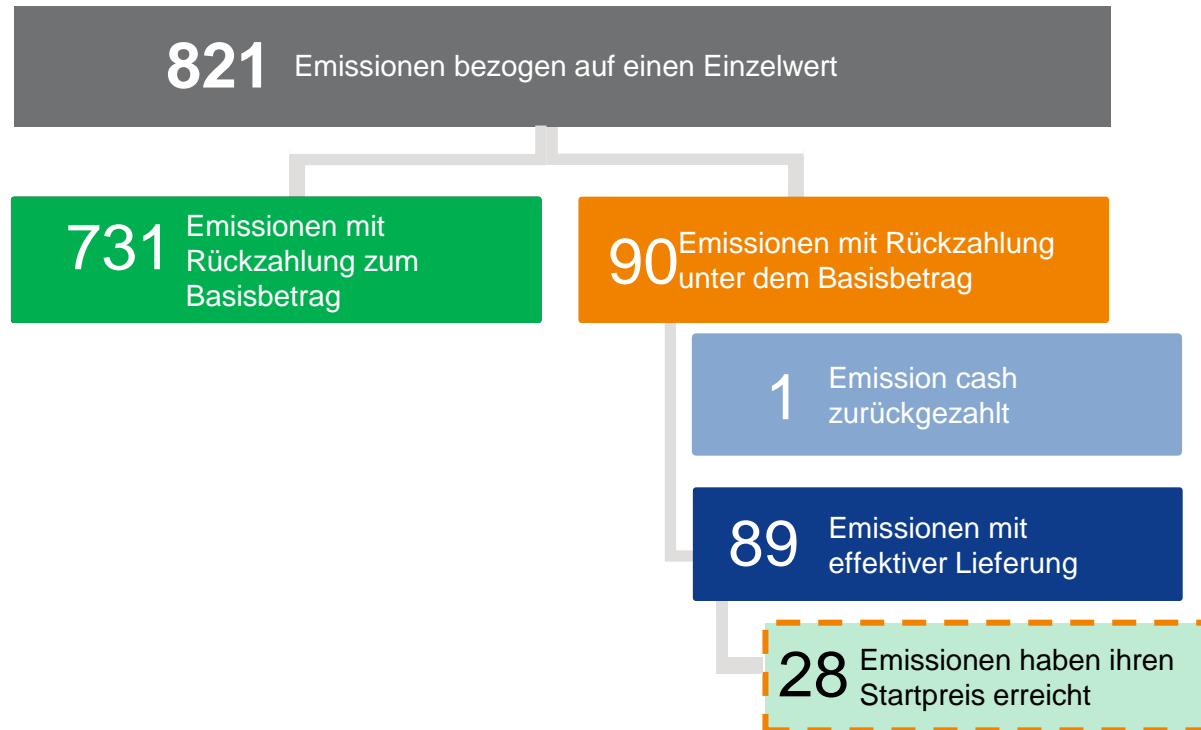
821 Emissionen bezogen auf einen Einzelwert

731 Emissionen mit Rückzahlung zum Basisbetrag

90 Emissionen mit Rückzahlung unter dem Basisbetrag

1 Emission cash zurückgezahlt

89 Emissionen mit effektiver Lieferung

28 Emissionen haben ihren Startpreis erreicht